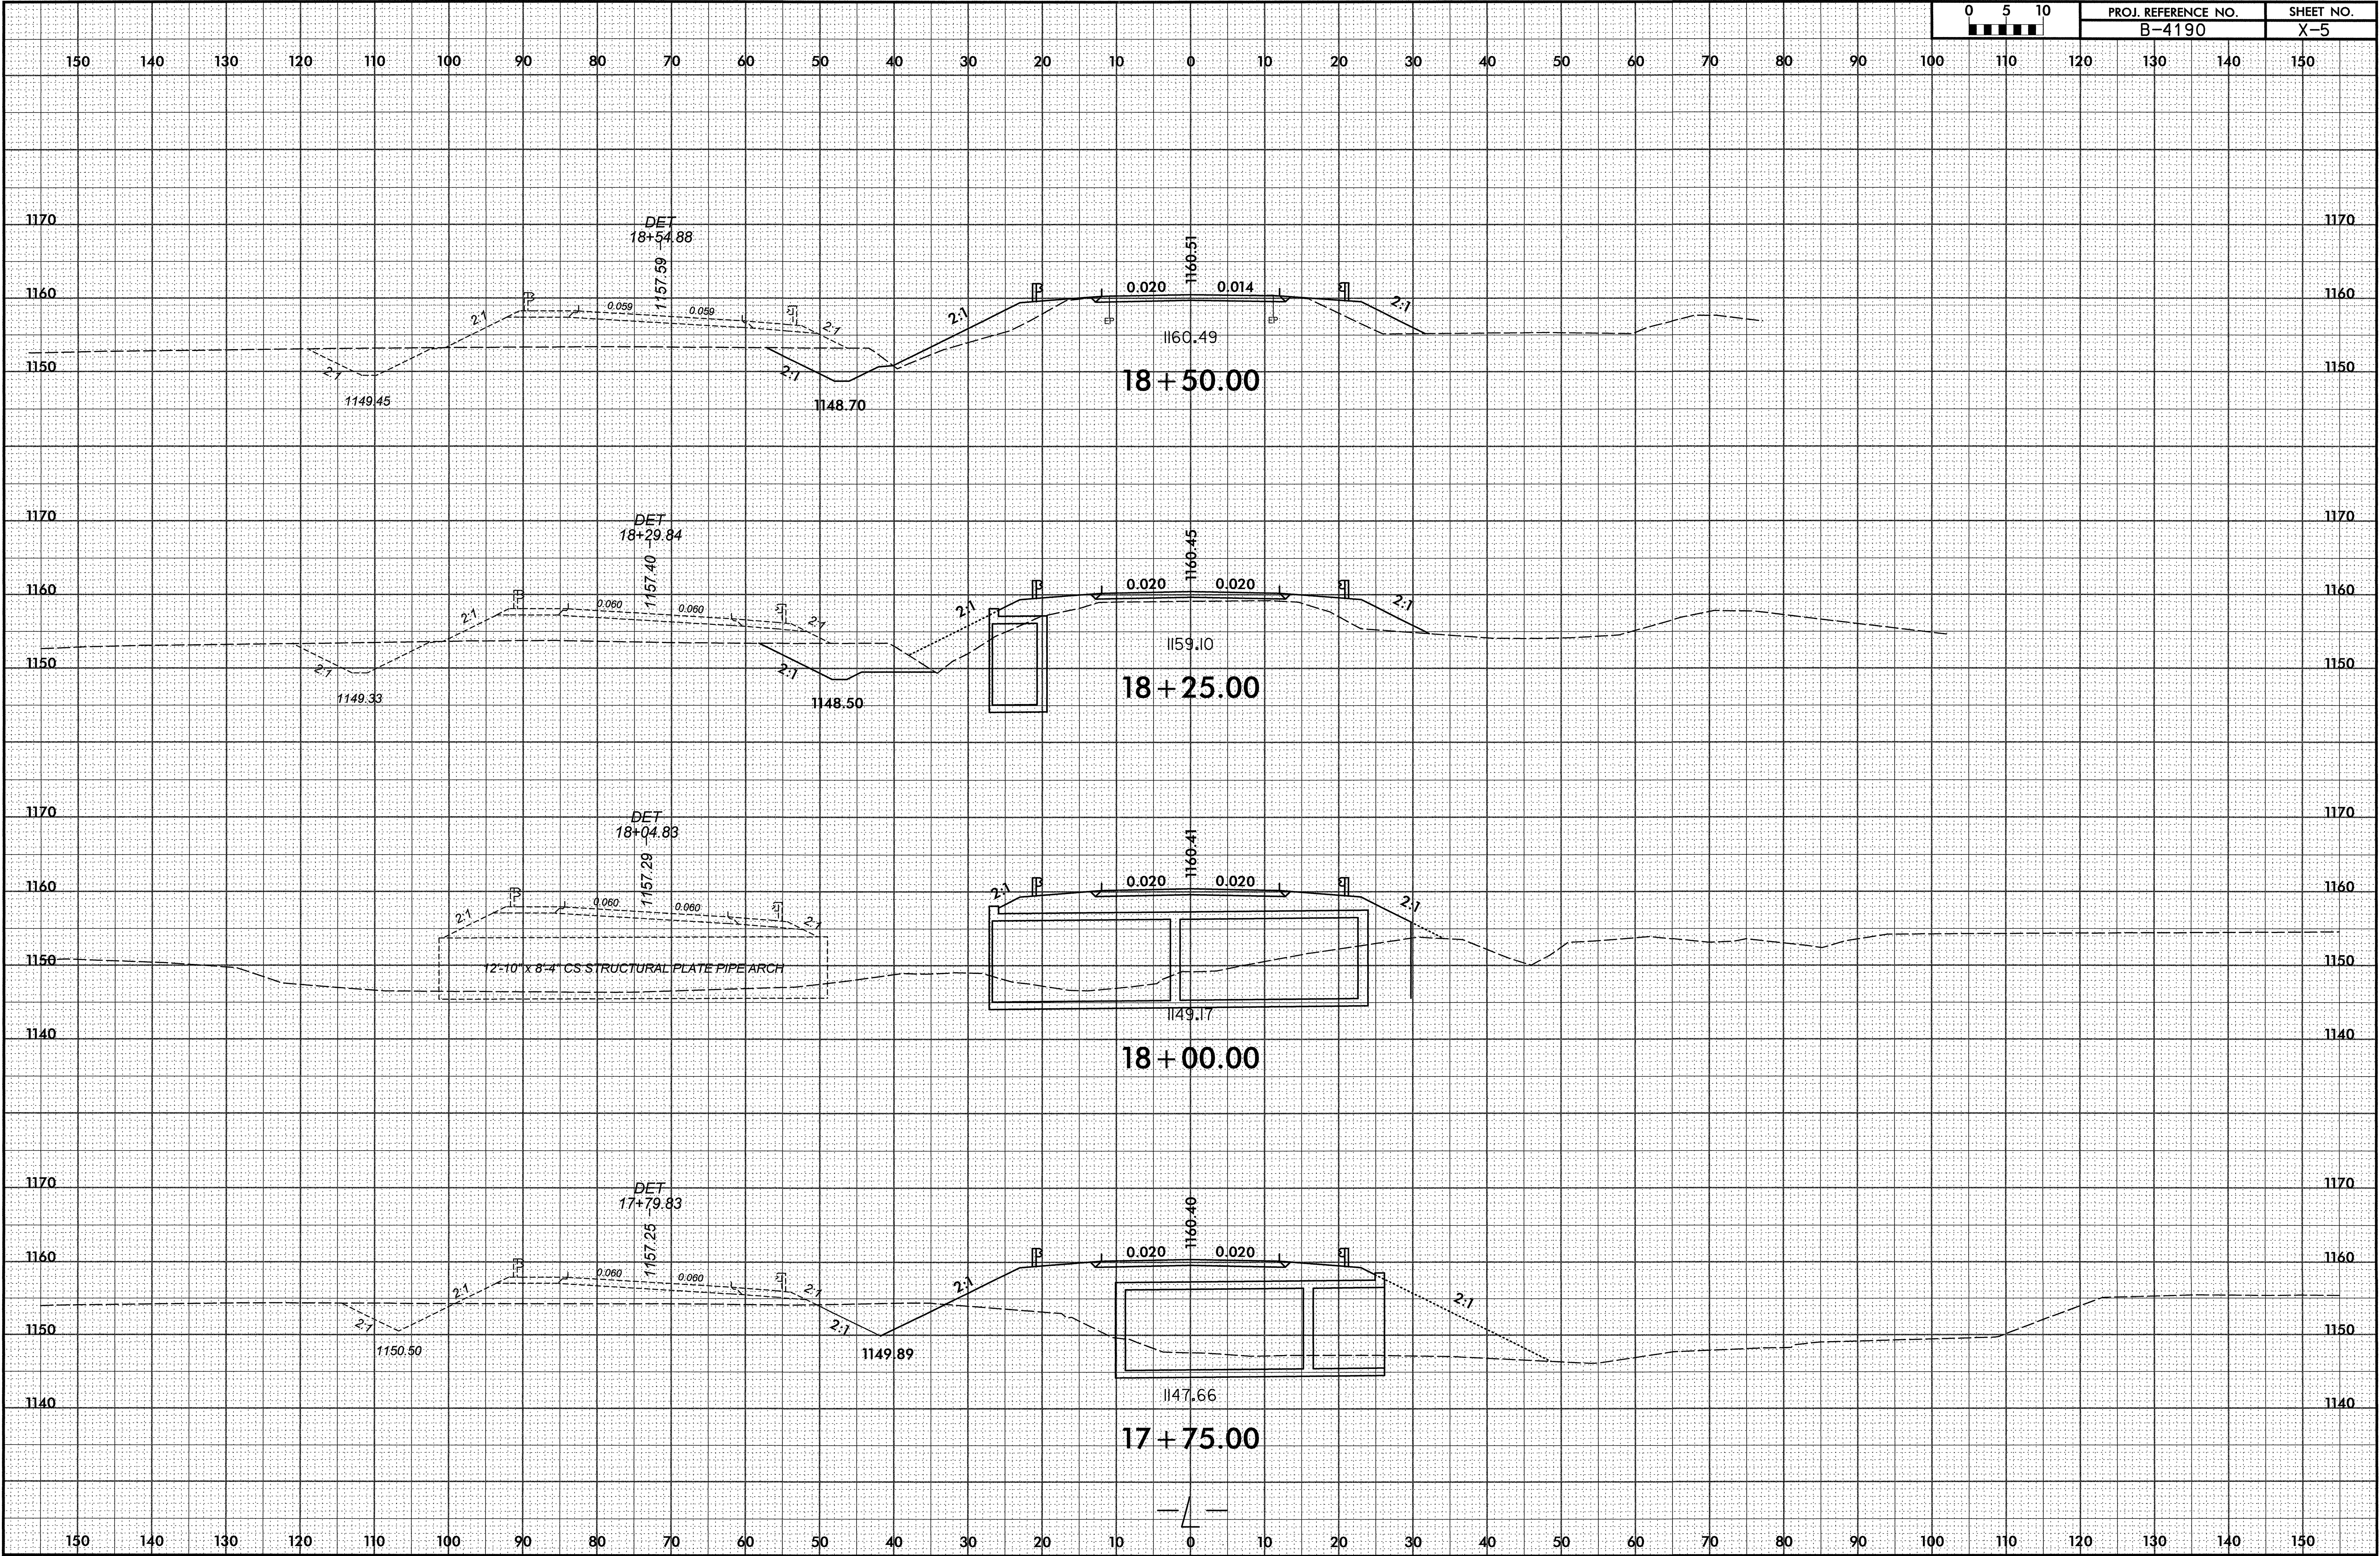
| 0 5 10 | PROJ. REFERENCE NO. | SHEET NO. |
|---|---|---|
| | B-4190 | X-5 |

150 140 130 120 110 100 90 80 70 60 50 40 30 20 10 0 10 20 30 40 50 60 70 80 90 100 110 120 130 140 150

1170 1160 1150

DET
18+54.88
1157.59
0.059 0.059
2:1 2:1 2:1 2:1 2:1
1149.45
1148.70
1160.51
0.020 0.014
EP EP
1160.49
18+50.00

1170 1160 1150

DET
18+29.84
1157.40
0.060 0.060
2:1 2:1 2:1 2:1 2:1
1149.33
1148.50
1160.45
0.020 0.020
1159.10
18+25.00

1170 1160 1150 1140

DET
18+04.83
1157.29
0.060 0.060
2:1 2:1 2:1 2:1
12'-10" X 8'-4" CS STRUCTURAL PLATE PIPE ARCH
1160.41
0.020 0.020
1149.17
18+00.00

1170 1160 1150 1140

DET
17+79.83
1157.25
0.060 0.060
2:1 2:1 2:1 2:1 2:1 2:1
1150.50
1149.89
1160.40
0.020 0.020
1147.66
17+75.00

150 140 130 120 110 100 90 80 70 60 50 40 30 20 10 0 10 20 30 40 50 60 70 80 90 100 110 120 130 140 150